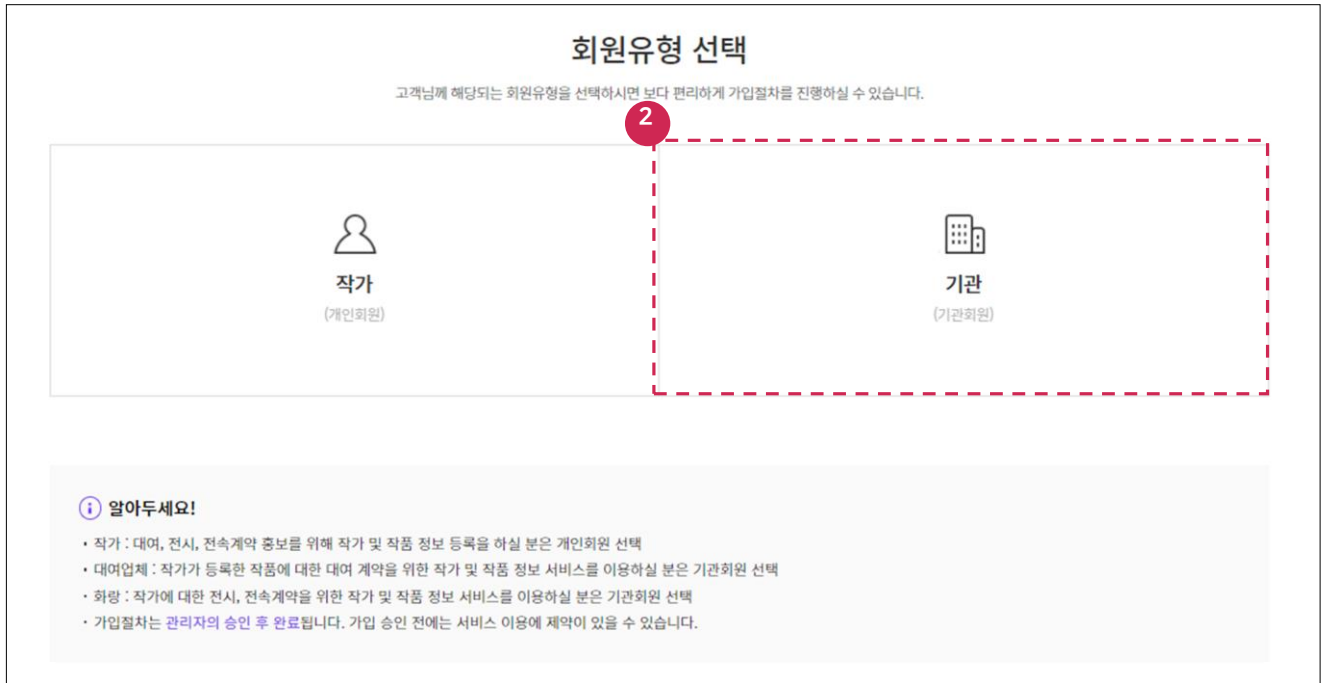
회원유형 선택

고객님께 해당되는 회원유형을 선택하시면 보다 편리하게 가입절차를 진행하실 수 있습니다.

2

작가
(개인회원)

기관
(기관회원)

알아두세요!

・작가 : 대여, 전시, 전속계약 홍보를 위해 작가 및 작품 정보 등록을 하실 분은 개인회원 선택
・대여업체 : 작가가 등록한 작품에 대한 대여 계약을 위한 작가 및 작품 정보 서비스를 이용하실 분은 기관회원 선택
・화랑 : 작가에 대한 전시, 전속계약을 위한 작가 및 작품 정보 서비스를 이용하실 분은 기관회원 선택
・가입절차는 관리자의 승인 후 완료됩니다. 가입 승인 전에는 서비스 이용에 제약이 있을 수 있습니다.